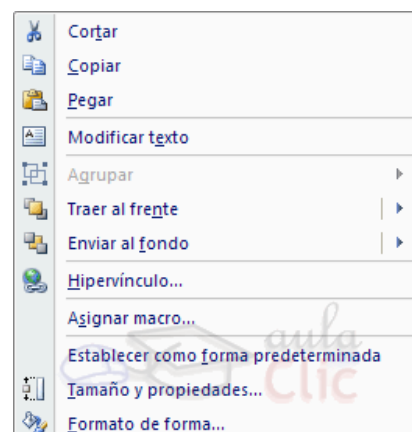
Cortar
Copiar
Pegar
Modificar texto
Agrupar
Traer al frente
Enviar al fondo
Hipervínculo...
Asignar macro...
Establecer como forma predeterminada
Tamaño y propiedades...
Formato de forma...

aula Clic